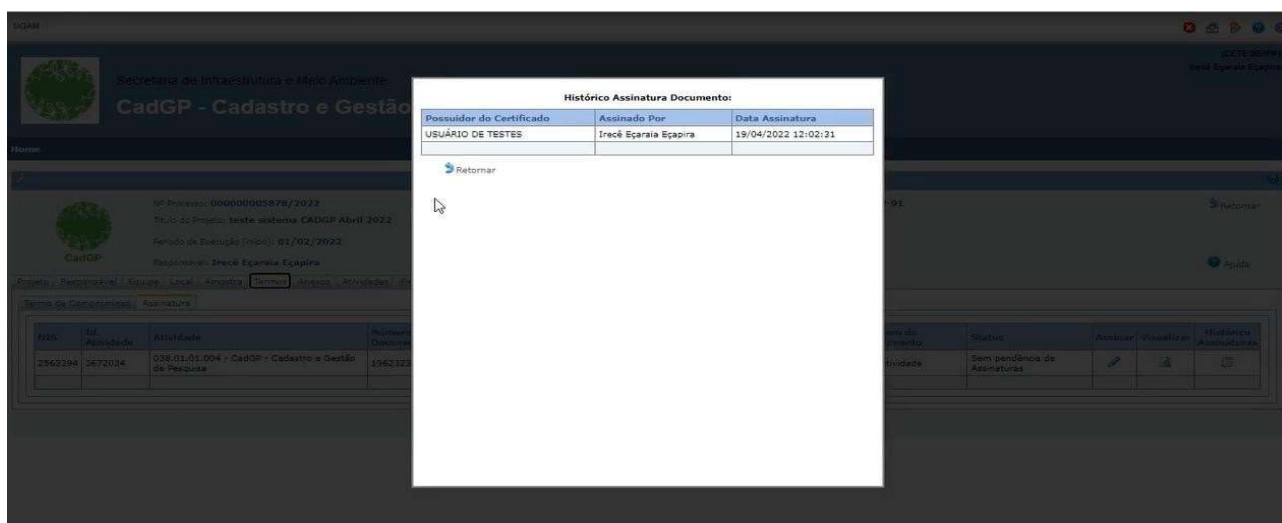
SIGAM

Secretaria de Infraestrutura e Meio Ambiente

CadGP - Cadastro e Gestão

Home

Nº Processo: 000000005878/2022
Título do Projeto: teste sistema CADGP Abril 2022
Período de Execução (Início): 01/02/2022
Responsável: Irecê Eçaraia Eçapira

CadGP

Projeto | Responsável | Equipe | Local | Amostra | Termos | Anexos | Atividades

Termo de Compromisso | Assinatura

| NIS | Id. Atividade | Atividade | Número Docume | | Status | Assinar | Visualizar | Histórico Assinaturas |
|---|---|---|---|---|---|---|---|---|
| 2562394 | 3672034 | 038.01.01.004 - CadGP - Cadastro e Gestão de Pesquisa | 1562323 | tividade | Sem pendência de Assinaturas | | | |

Retornar

Ajuda

Histórico Assinatura Documento:

| Possuidor do Certificado | Assinado Por | Data Assinatura |
|---|---|---|
| USUÁRIO DE TESTES | Irecê Eçaraia Eçapira | 19/04/2022 12:02:31 |
| | | |

Retornar